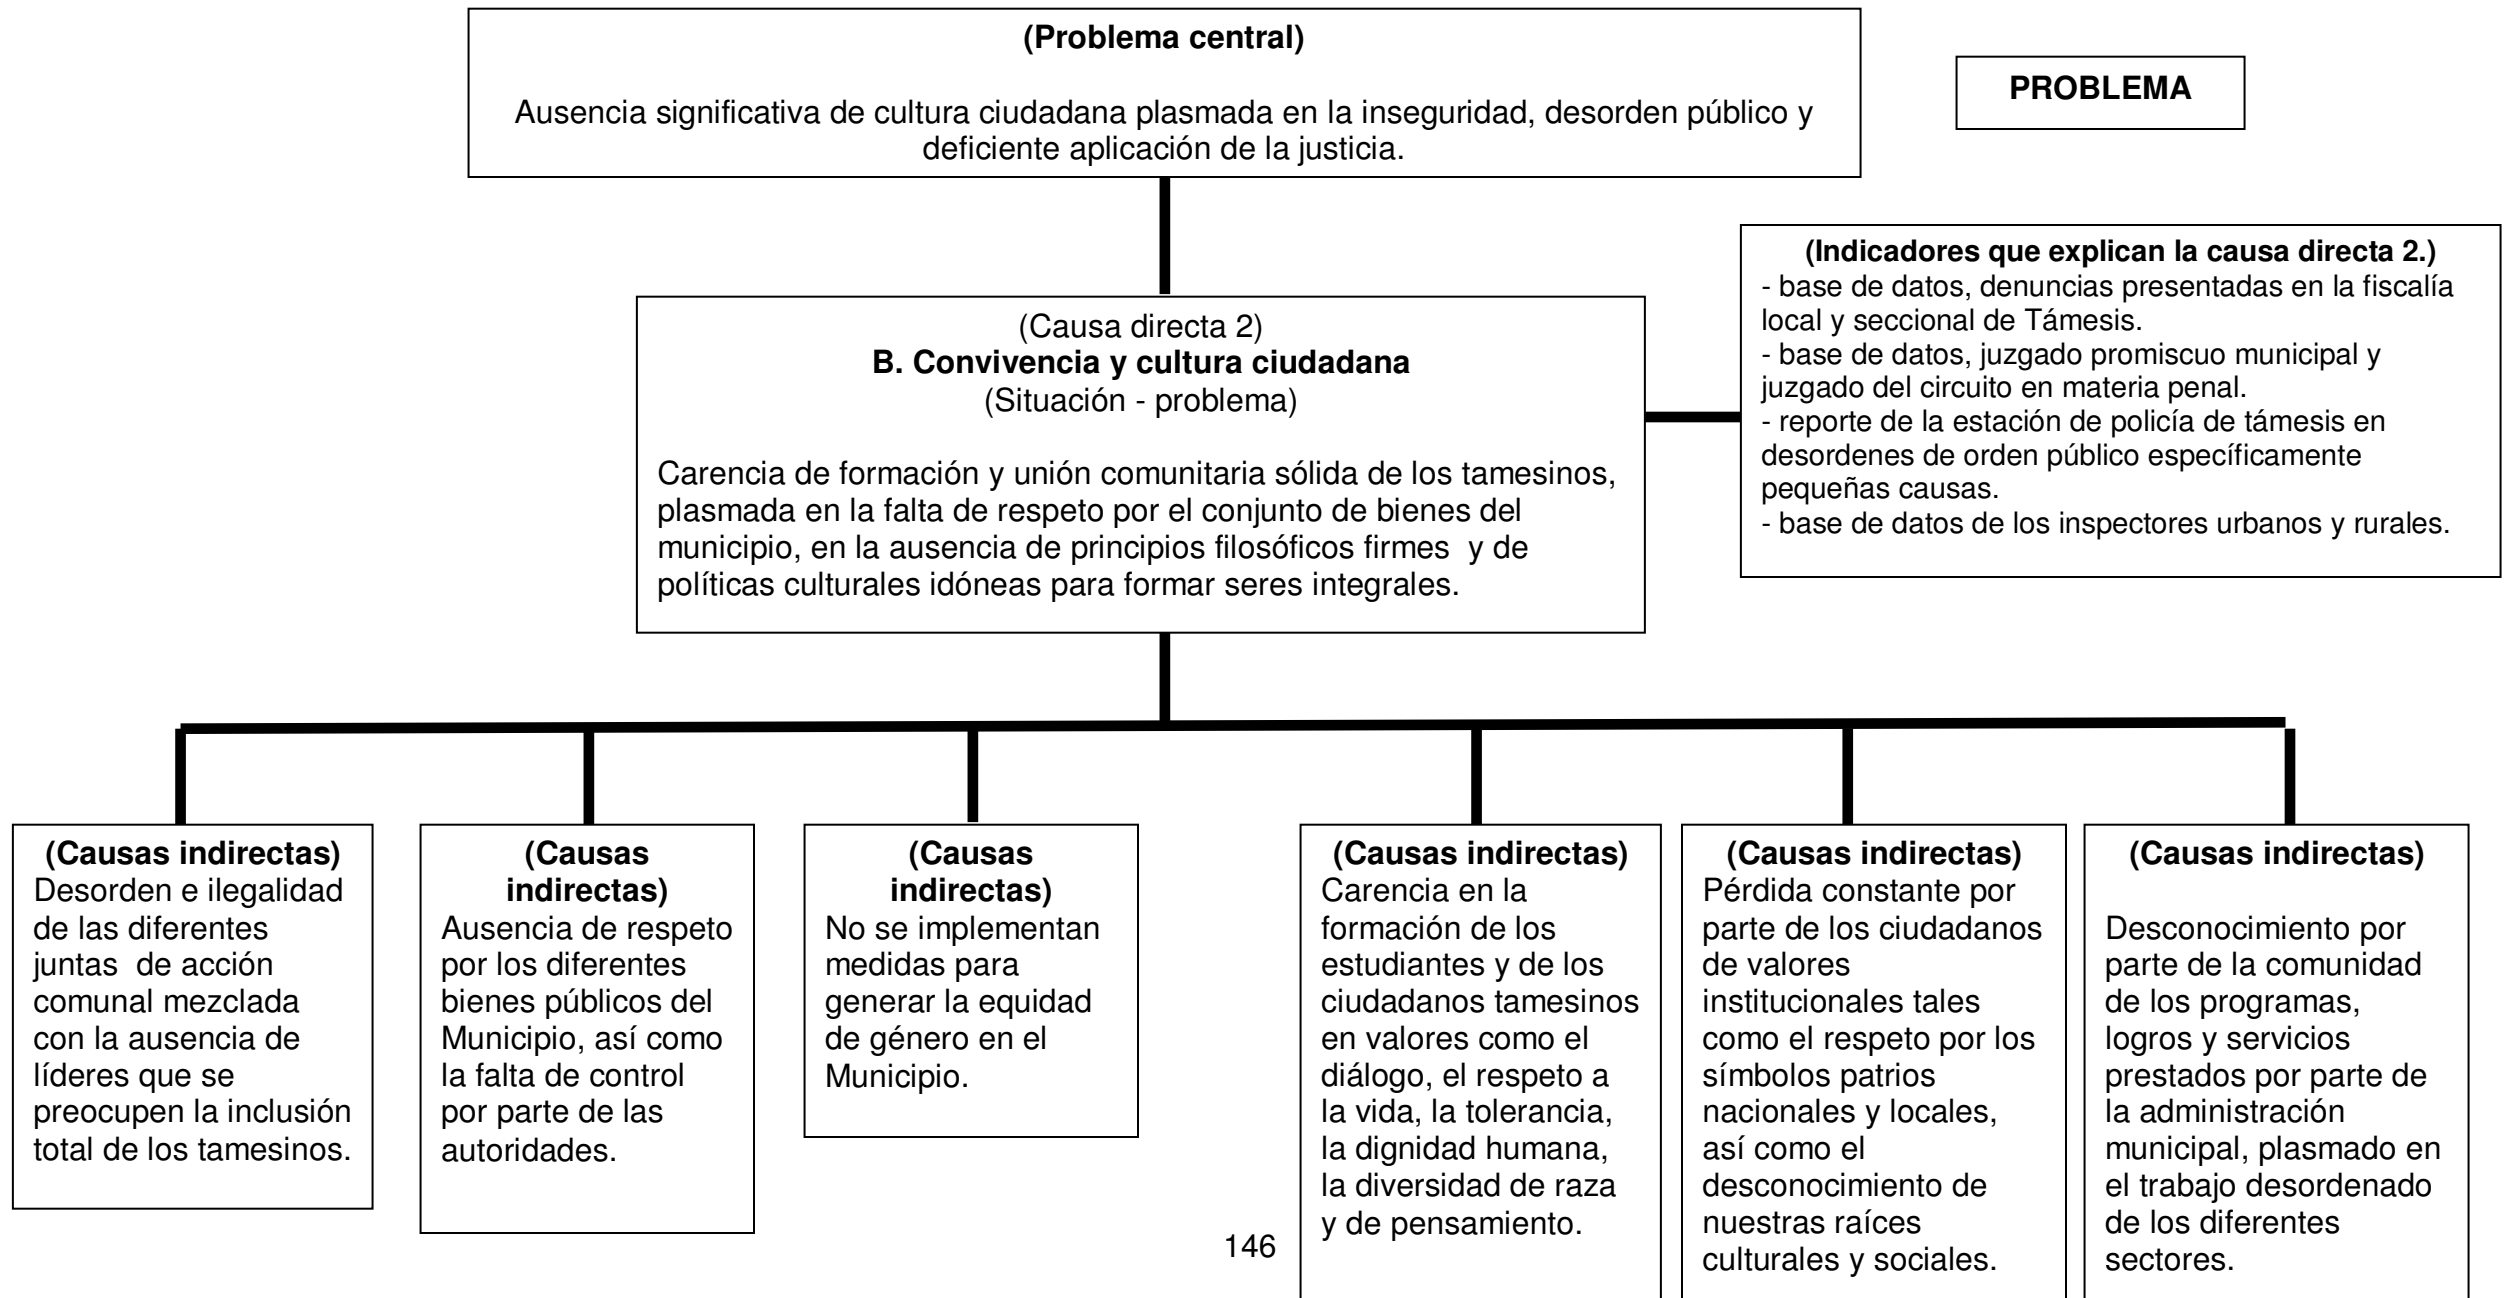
(Problema central)

Ausencia significativa de cultura ciudadana plasmada en la inseguridad, desorden público y deficiente aplicación de la justicia.

PROBLEMA

(Causa directa 2)
B. Convivencia y cultura ciudadana
(Situación - problema)

Carencia de formación y unión comunitaria sólida de los tamesinos, plasmada en la falta de respeto por el conjunto de bienes del municipio, en la ausencia de principios filosóficos firmes y de políticas culturales idóneas para formar seres integrales.

(Indicadores que explican la causa directa 2.)
- base de datos, denuncias presentadas en la fiscalía local y seccional de Támesis.
- base de datos, juzgado promiscuo municipal y juzgado del circuito en materia penal.
- reporte de la estación de policía de támesis en desordenes de orden público específicamente pequeñas causas.
- base de datos de los inspectores urbanos y rurales.

(Causas indirectas)
Desorden e ilegalidad de las diferentes juntas de acción comunal mezclada con la ausencia de líderes que se preocupen la inclusión total de los tamesinos.

(Causas indirectas)
Ausencia de respeto por los diferentes bienes públicos del Municipio, así como la falta de control por parte de las autoridades.

(Causas indirectas)
No se implementan medidas para generar la equidad de género en el Municipio.

(Causas indirectas)
Carencia en la formación de los estudiantes y de los ciudadanos tamesinos en valores como el diálogo, el respeto a la vida, la tolerancia, la dignidad humana, la diversidad de raza y de pensamiento.

(Causas indirectas)
Pérdida constante por parte de los ciudadanos de valores institucionales tales como el respeto por los símbolos patrios nacionales y locales, así como el desconocimiento de nuestras raíces culturales y sociales.

(Causas indirectas)
Desconocimiento por parte de la comunidad de los programas, logros y servicios prestados por parte de la administración municipal, plasmado en el trabajo desordenado de los diferentes sectores.

146